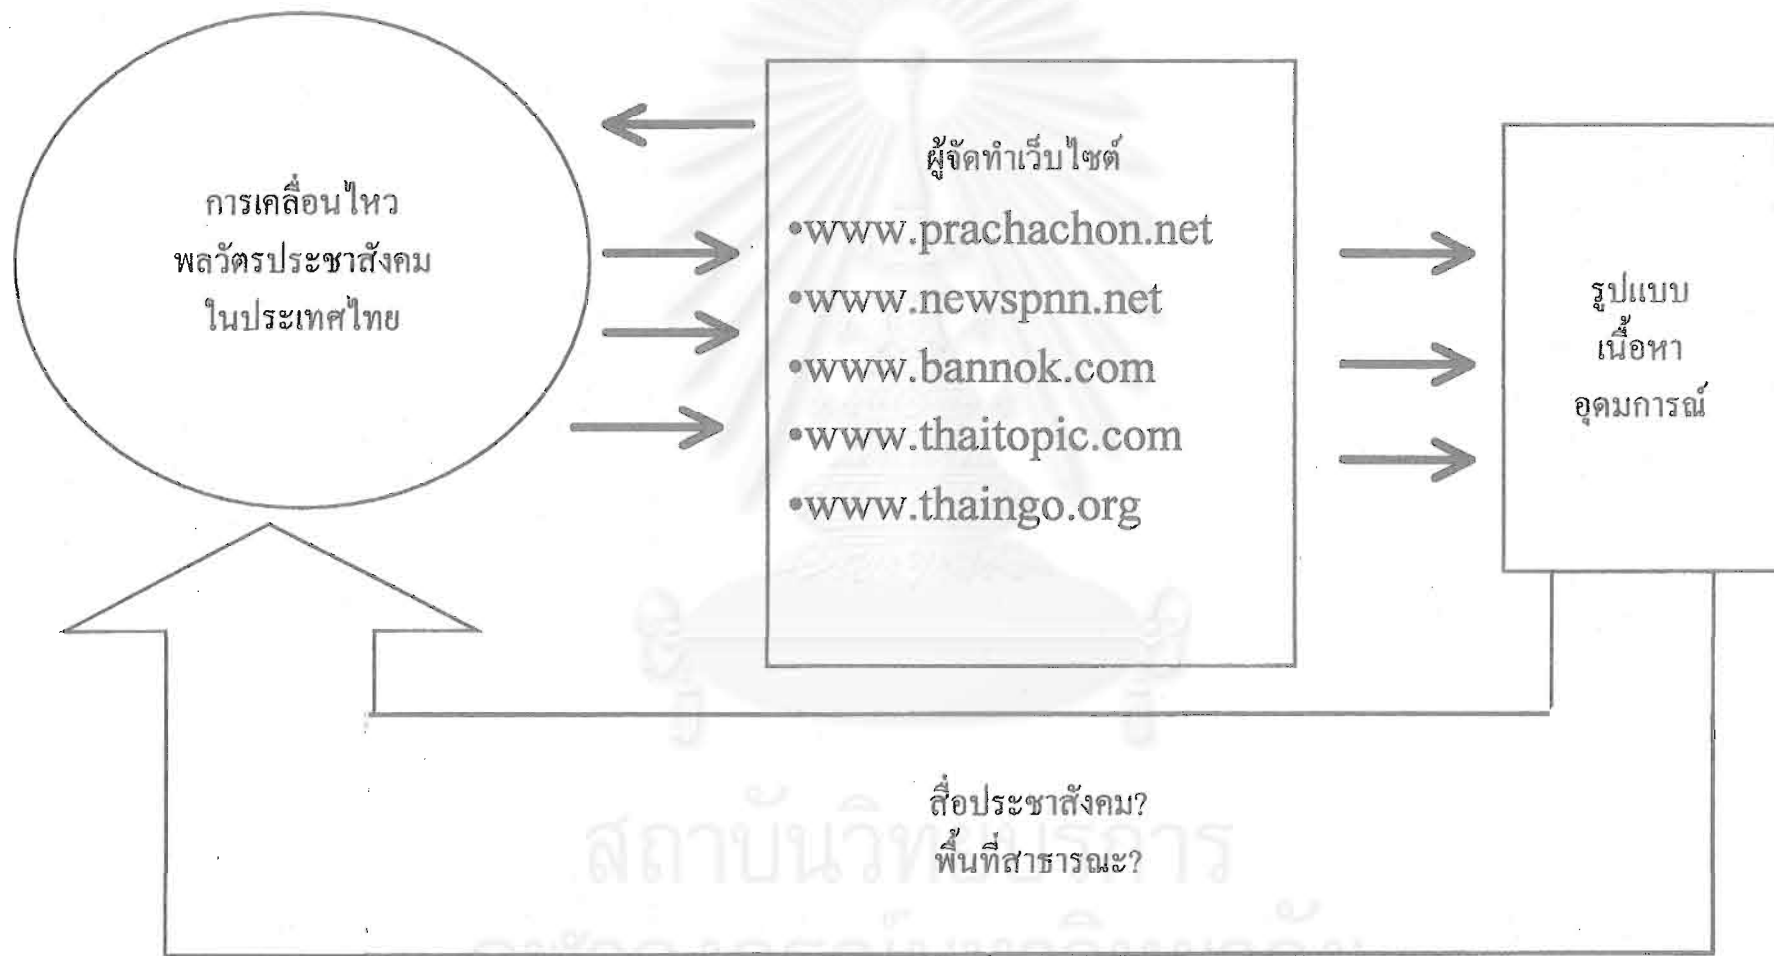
การเคลื่อนไหว
พลวัตรประชาสังคม
ในประเทศไทย

ผู้จัดทำเว็บไซต์
•www.prachachon.net
•www.newspnn.net
•www.bannok.com
•www.thaitopic.com
•www.thaingo.org

รูปแบบ
เนื้อหา
อุดมการณ์

สื่อประชาสังคม?
พื้นที่สาธารณะ?

สถาบันวิทยบริการ